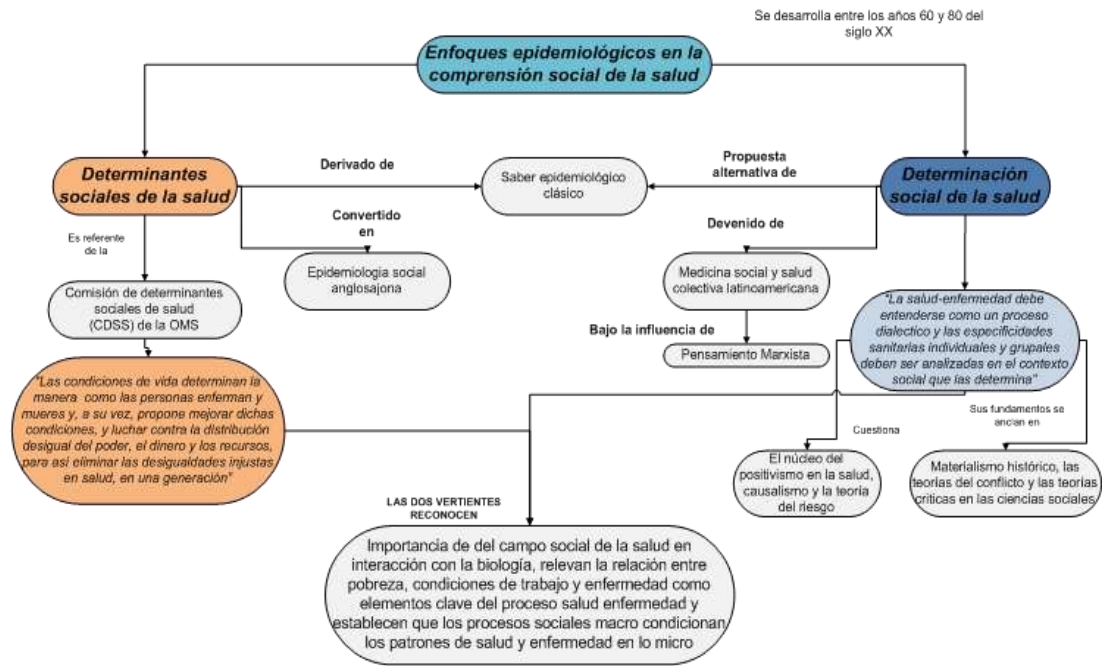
Se desarrolla entre los años 60 y 80 del siglo XX

Enfoques epidemiológicos en la comprensión social de la salud

Determinantes sociales de la salud

Derivado de

Saber epidemiológico clásico

Propuesta alternativa de

Determinación social de la salud

Convertido en

Epidemiologia social anglosajona

Devenido de

Medicina social y salud colectiva latinoamericana

Es referente de la

Comisión de determinantes sociales de salud (CDSS) de la OMS

Bajo la influencia de

Pensamiento Marxista

"La salud-enfermedad debe entenderse como un proceso dialectico y las especificidades sanitarias individuales y grupales deben ser analizadas en el contexto social que las determina"

"Las condiciones de vida determinan la manera como las personas enferman y mueres y, a su vez, propone mejorar dichas condiciones, y luchar contra la distribución desigual del poder, el dinero y los recursos, para así eliminar las desigualdades injustas en salud, en una generación"

Sus fundamentos se ancian en

Cuestiona

El núcleo del positivismo en la salud, causalismo y la teoría del riesgo

Materialismo histórico, las teorías del conflicto y las teorías críticas en las ciencias sociales

LAS DOS VERTIENTES RECONOCEN

Importancia de del campo social de la salud en interacción con la biología, relevan la relación entre pobreza, condiciones de trabajo y enfermedad como elementos clave del proceso salud enfermedad y establecen que los procesos sociales macro condicionan los patrones de salud y enfermedad en lo micro